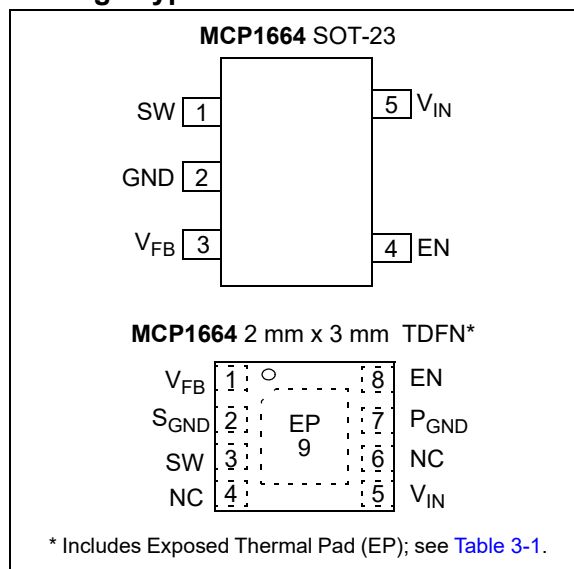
MCP1664 SOT-23

SW 1
GND 2
$V_{FB}$ 3
5 $V_{IN}$
4 EN

MCP1664 2 mm x 3 mm TDFN*

$V_{FB}$ 1
$S_{GND}$ 2
SW 3
NC 4
8 EN
7 $P_{GND}$
6 NC
5 $V_{IN}$
EP 9

* Includes Exposed Thermal Pad (EP); see Table 3-1.